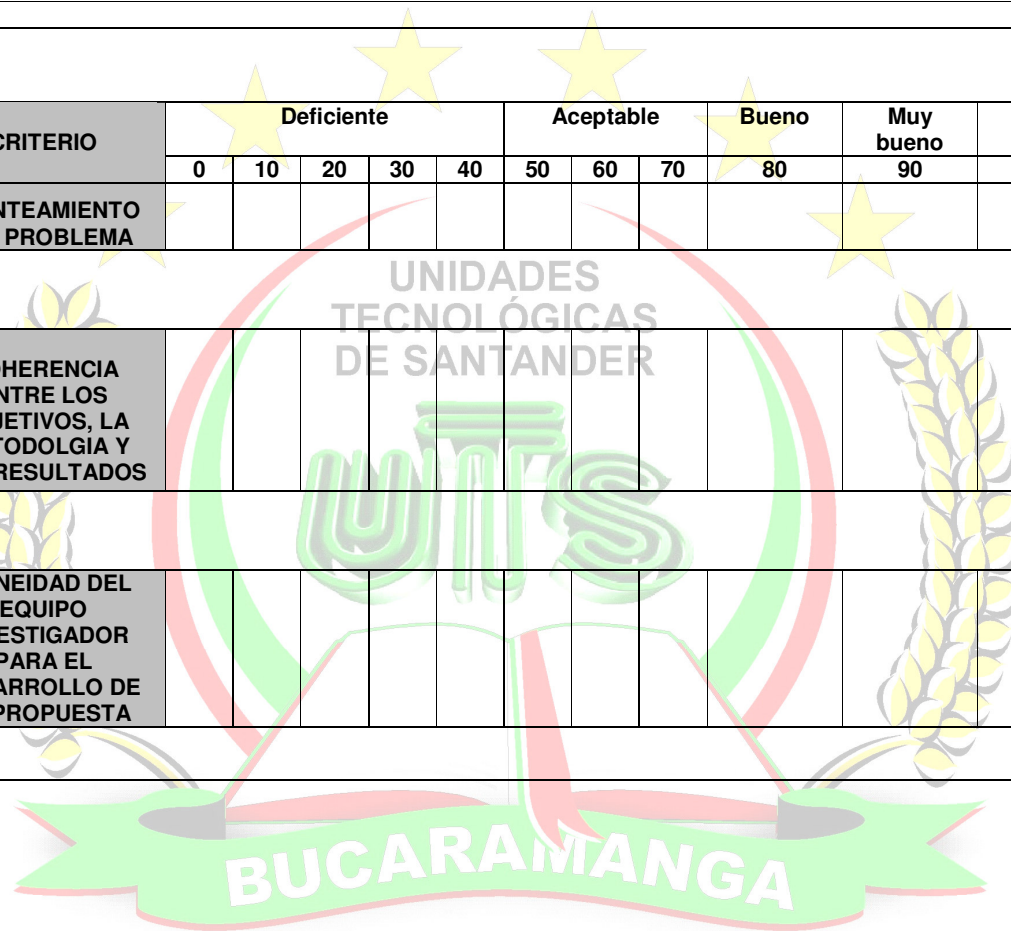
| CRITERIO | Deficiente | | | | | Aceptable | | | Bueno | Muy bueno | |
|---|---|---|---|---|---|---|---|---|---|---|---|
| | 0 | 10 | 20 | 30 | 40 | 50 | 60 | 70 | 80 | 90 | |
| NTEAMIENTO PROBLEMA | | | | | | | | | | | |
| OHERENCIA NTRE LOS JETIVOS, LA TODOLGIA Y RESULTADOS | | | | | | | | | | | |
| NEIDAD DEL EQUIPO ESTIGADOR PARA EL ARROLLO DE PROPUESTA | | | | | | | | | | | |

UNIDADES TECNOLÓGICAS DE SANTANDER

UTS

BUCARAMANGA